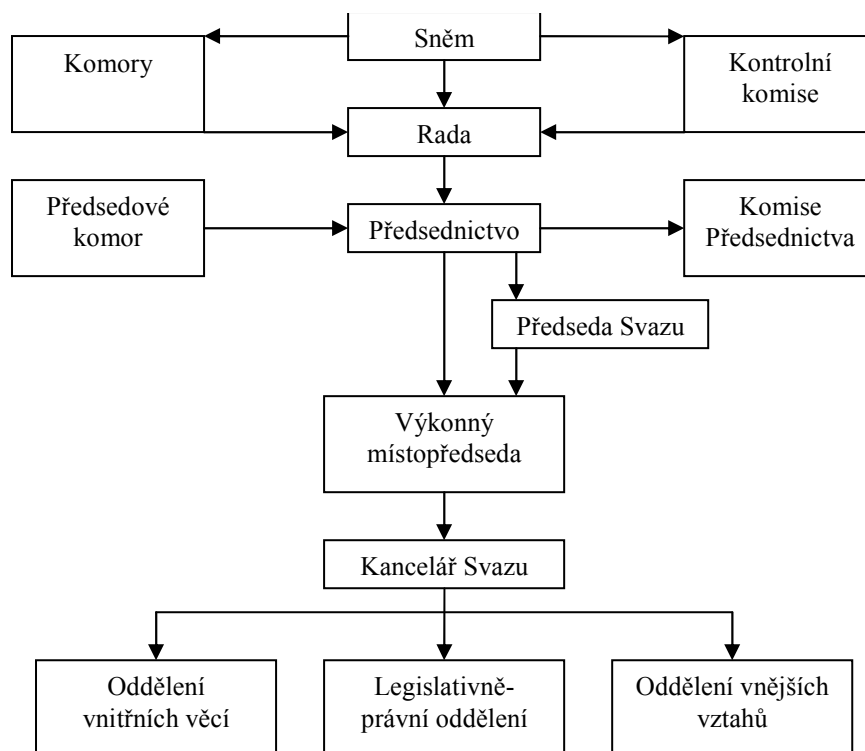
Sněm

Komory

Kontrolní komise

Rada

Předsedové komor

Předsednictvo

Komise Předsednictva

Předseda Svazu

Výkonný místopředseda

Kancelář Svazu

Oddělení vnitřních věcí

Legislativně-právní oddělení

Oddělení vnějších vztahů